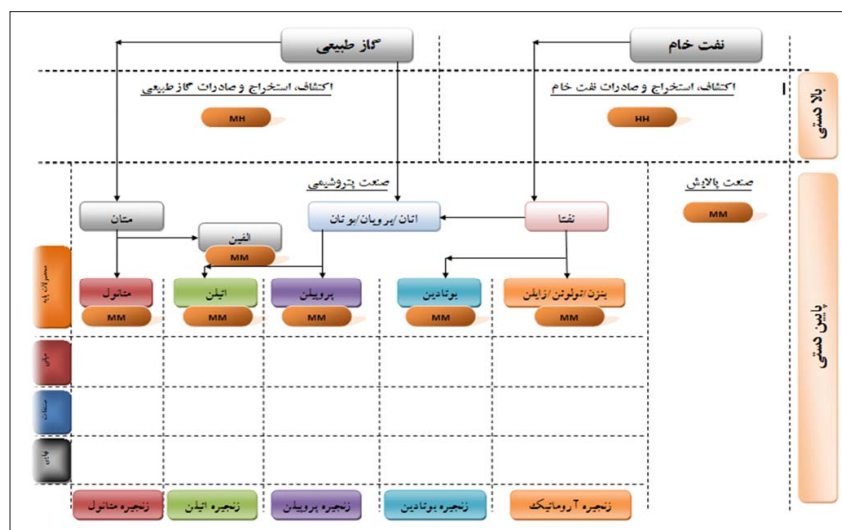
گاز طبیعی

نفت خام

اکتشاف، استخراج و صادرات گاز طبیعی

MH

اکتشاف، استخراج و صادرات نفت خام

HH

بالا دستی

صنعت پتروشیمی

صنعت پالایش

MM

متان

اتان/پروپان/بوتان

نفتا

الفین

MM

محصولات پایه

متانول

MM

اتیلن

MM

پروپیلن

MM

بوتادین

MM

بنزن/تولوئن/زایلن

MM

پایین دستی

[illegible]

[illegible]

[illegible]

زنجیره متانول

زنجیره اتیلن

زنجیره پروپیلن

زنجیره بوتادین

زنجیره آروماتیک